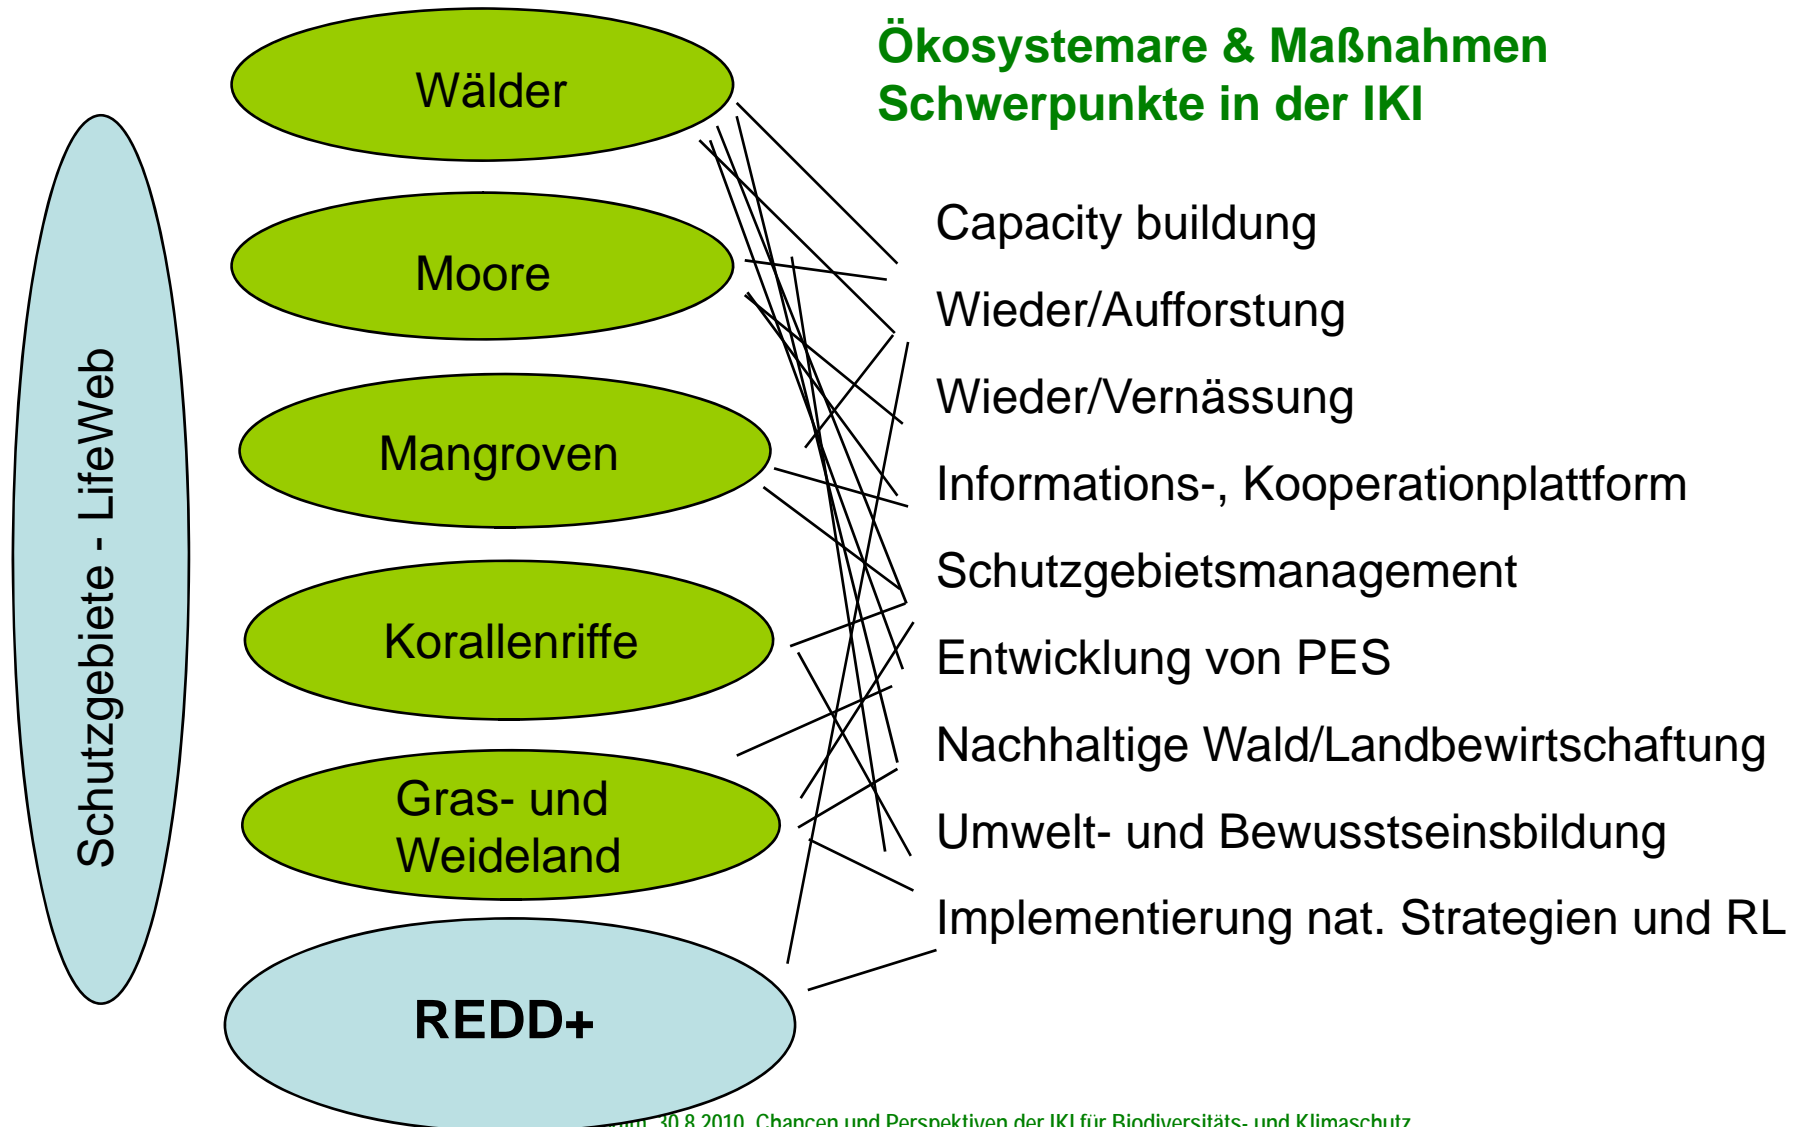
Ökosystemare & Maßnahmen Schwerpunkte in der IKI

Schutzgebiete - LifeWeb

Wälder

Moore

Mangroven

Korallenriffe

Gras- und Weideland

REDD+

Capacity buildung

Wieder/Aufforstung

Wieder/Vernässung

Informations-, Kooperationplattform

Schutzgebietsmanagement

Entwicklung von PES

Nachhaltige Wald/Landbewirtschaftung

Umwelt- und Bewusstseinsbildung

Implementierung nat. Strategien und RL

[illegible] 30.8.2010 Chancen und Perspektiven der IKI für Biodiversitäts- und Klimaschutz